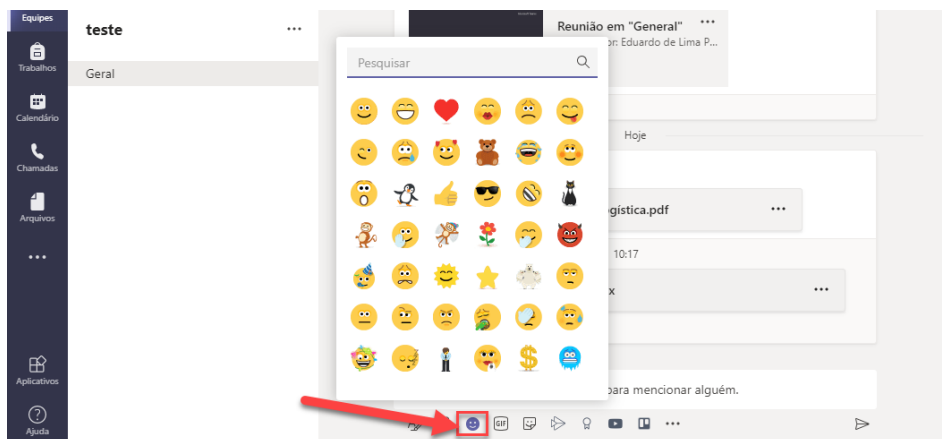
Equipes

Trabalhos

Calendário

Chamadas

Arquivos

...

Aplicativos

Ajuda

teste

...

Geral

Pesquisar

Reunião em "General"

...

or: Eduardo de Lima P...

Hoje

gística.pdf

...

10:17

x

...

para mencionar alguém.

GIF

...